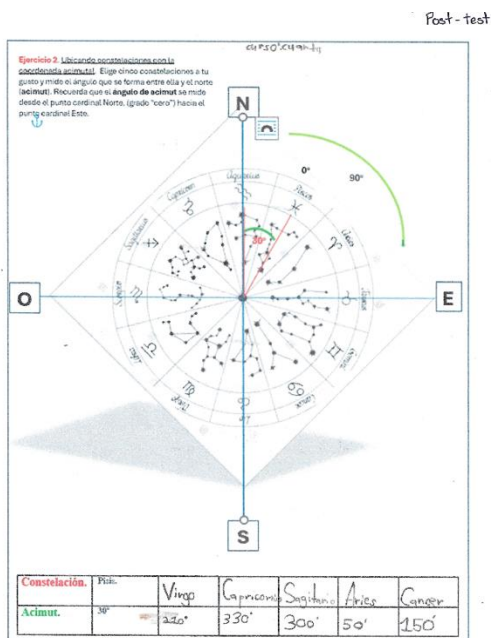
Post - test

curso: cuarto

Ejercicio 2. Ubicando constelaciones con la coordenada acimutal. Elige cinco constelaciones a tu gusto y mide el ángulo que se forma entre ella y el norte (acimut). Recuerda que el ángulo de acimut se mide desde el punto cardinal Norte, (grado "cero") hacia el punto cardinal Este.

N

0°

90°

30°

Acuarius

Capricornio

Sagitario

Piscis

Aries

Tauro

Geminis

Cancer

Leo

Virgo

Libra

Escorpio

O

E

S

| Constelación. | Picis. | Virgo | Capricornio | Sagitario | Aries | Cancer |
|---|---|---|---|---|---|---|
| Acimut. | 30° | 210° | 330° | 300° | 50° | 150° |